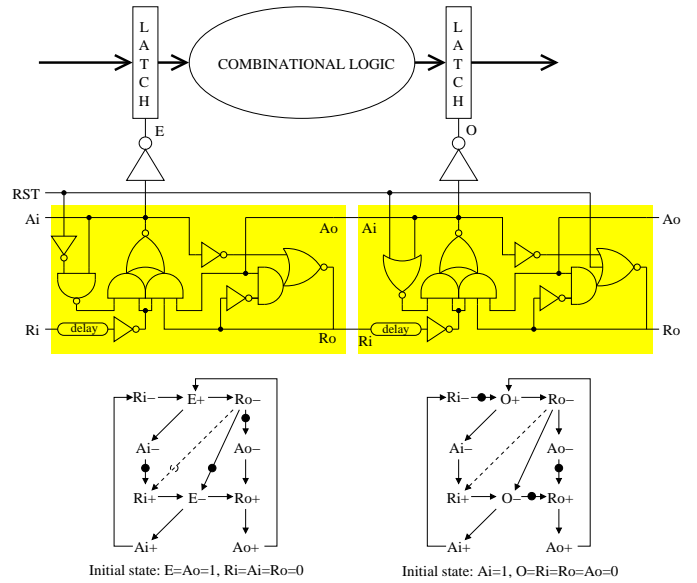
L A T C H

COMBINATIONAL LOGIC

L A T C H

E

O

RST

Ai

Ao

Ai

Ao

Ri

delay

Ro

delay

Ri

Ro

Ri– E+ Ro–

Ai– Ao–

Ri+ E– Ro+

Ai+ Ao+

Initial state: E=Ao=1, Ri=Ai=Ro=0

Ri– O+ Ro–

Ai– Ao–

Ri+ O– Ro+

Ai+ Ao+

Initial state: Ai=1, O=Ri=Ro=Ao=0